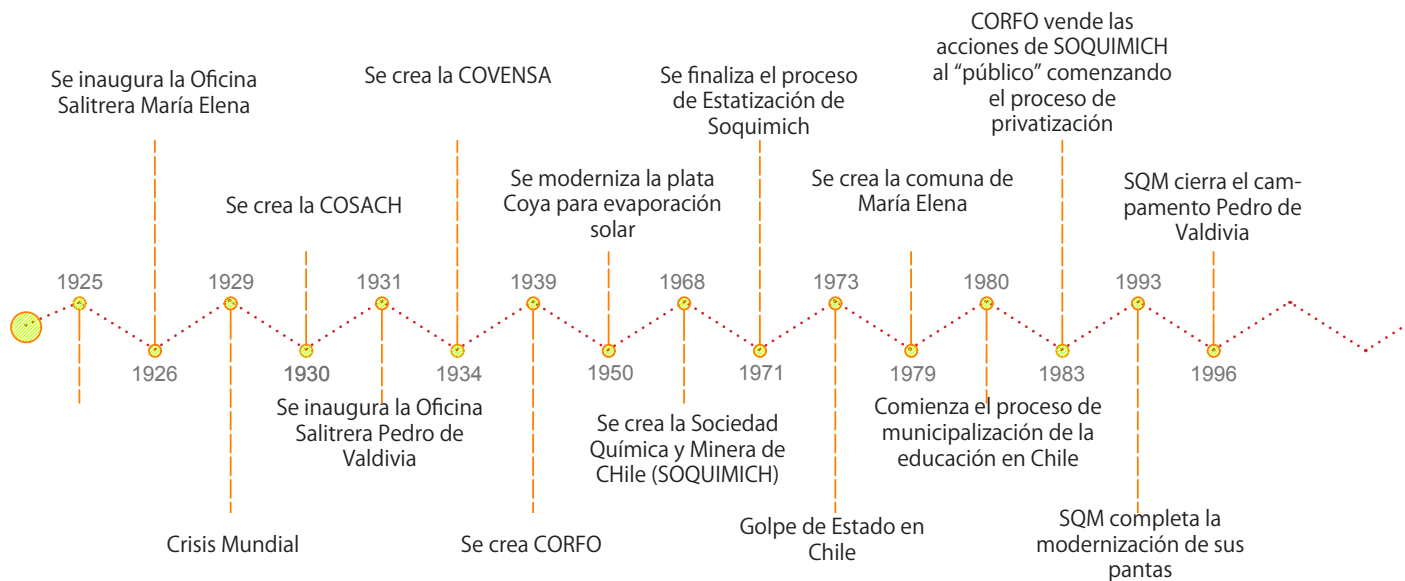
Se inaugura la Oficina Salitrera María Elena

Se crea la COSACH

Se crea la COVENSA

Se moderniza la plata Coya para evaporación solar

Se finaliza el proceso de Estatización de Soquimich

Se crea la comuna de María Elena

CORFO vende las acciones de SOQUIMICH al “público” comenzando el proceso de privatización

SQM cierra el campamento Pedro de Valdivia

1925

1926

1929

1930

1931

1934

1939

1950

1968

1971

1973

1979

1980

1983

1993

1996

Se inaugura la Oficina Salitrera Pedro de Valdivia

Se crea la Sociedad Química y Minera de CHile (SOQUIMICH)

Comienza el proceso de municipalización de la educación en Chile

Crisis Mundial

Se crea CORFO

Golpe de Estado en Chile

SQM completa la modernización de sus pantas